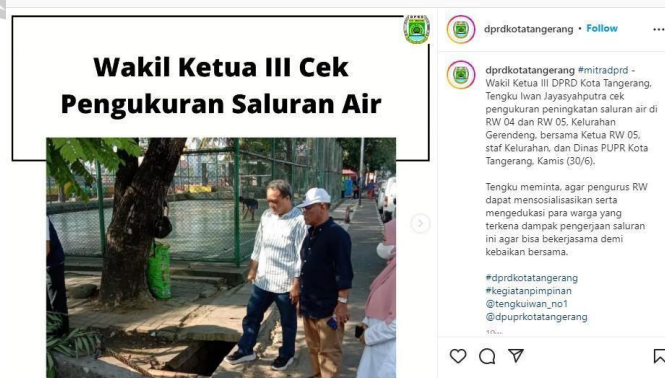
DPRD

Wakil Ketua III Cek Pengukuran Saluran Air

dprdkotatangerang • Follow

dprdkotatangerang #mitradprd - Wakil Ketua III DPRD Kota Tangerang, Tengku Iwan Jayasyahputra cek pengukuran peningkatan saluran air di RW 04 dan RW 05, Kelurahan Gerendeng, bersama Ketua RW 05, staf Kelurahan, dan Dinas PUPR Kota Tangerang, Kamis (30/6).

Tengku meminta, agar pengurus RW dapat mensosialisasikan serta mengedukasi para warga yang terkena dampak pengerjaan saluran ini agar bisa bekerjasama demi kebaikan bersama.

#dprdkotatangerang
#kegiatanpimpinan
@tengkuiwan_no1
@dpuprkotatangerang

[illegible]